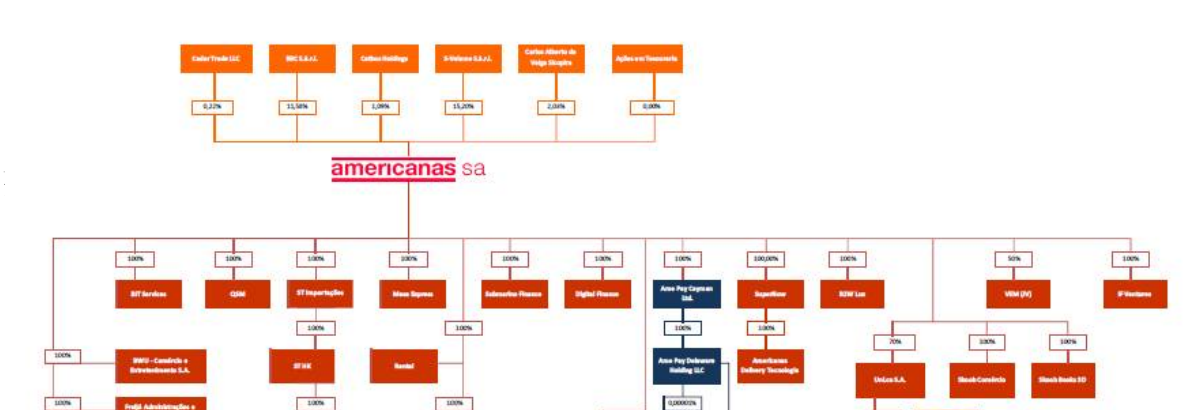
Cedar Trade LLC
BRC S.à.r.l.
Cellco Holdings
S-Velame S.à.r.l.
Carlos Alberto da Veiga Sicupira
Ações em Tesouraria

0,22%
11,58%
1,09%
15,20%
2,04%
0,00%

americanas sa

100%
100%
100%
100%
100%
100%
100%
100,00%
100%
50%
100%

BIT Services
CJIM
ST Importações
Mosa Express
Submarino Finance
Digital Finance
Ame Pay Cayman Ltd.
Supernow
B2W Lux
VEM (JV)
IF Ventures

100%
100%
100%
100%

ST HK
Rental
Ame Pay Delaware Holding LLC
Americanas Delivery Tecnologia

70%
100%
100%

Uniqa S.A.
Skeah Comércio
Skeah Books SD

100%
BWU - Comércio e Entretenimento S.A.

100%
Freiji Administrações e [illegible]

100%
100%
0,00001%